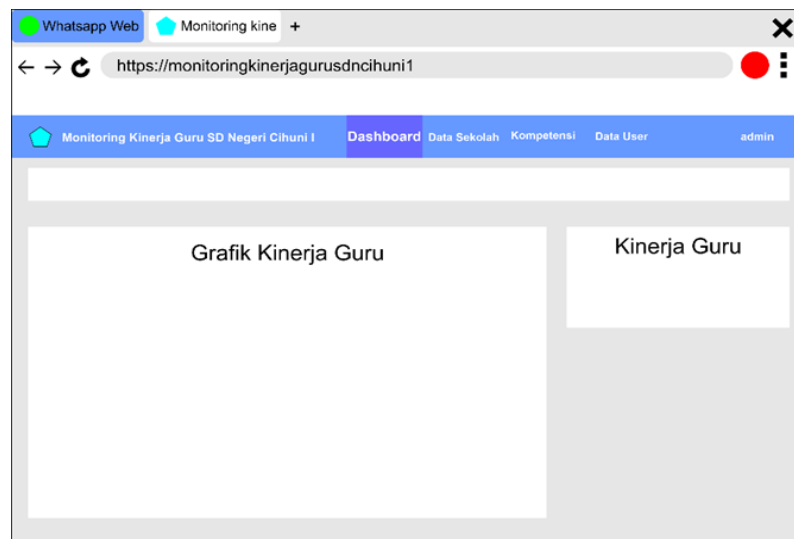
Whatsapp Web
Monitoring kine
+
×
← → C https://monitoringkinerjagurusdncihuni1

Monitoring Kinerja Guru SD Negeri Cihuni I
Dashboard
Data Sekolah
Kompetensi
Data User
admin

Grafik Kinerja Guru

Kinerja Guru